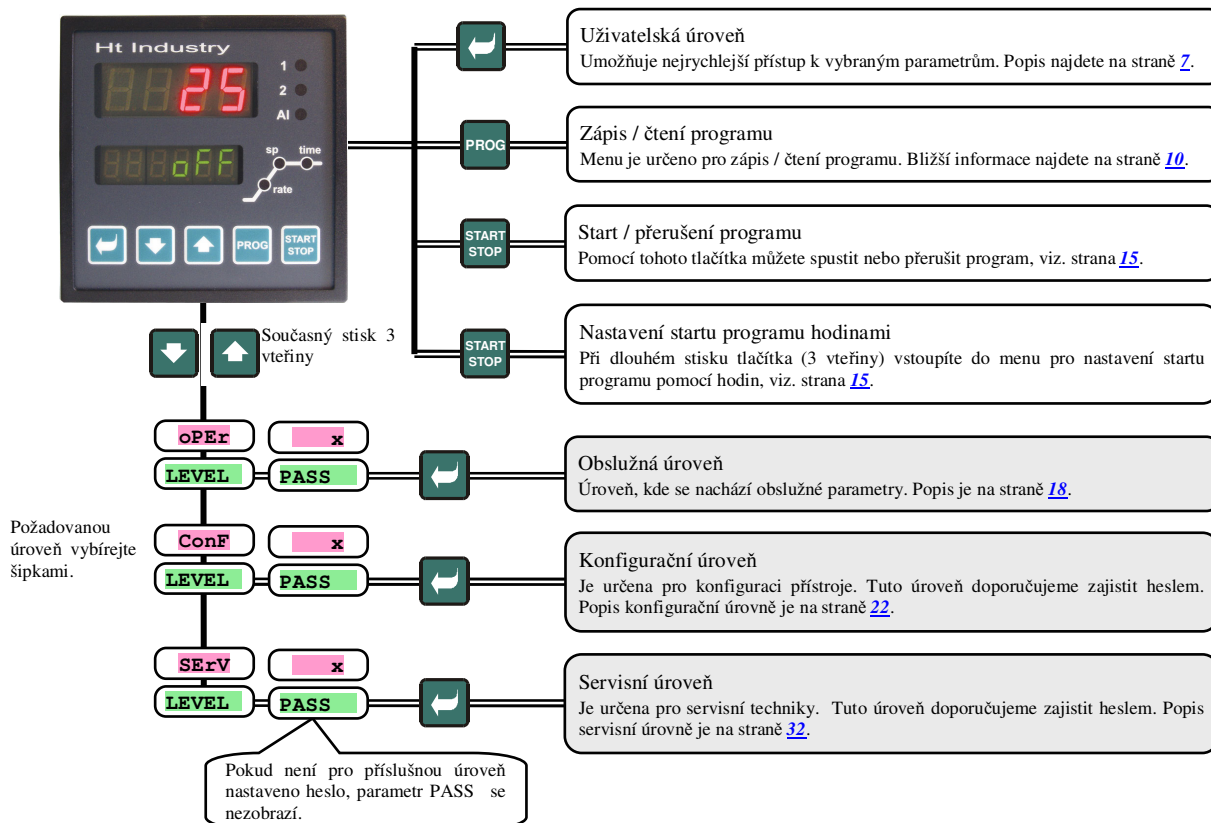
Ht Industry

25

1
2
AI

oFF

sp
time
rate

PROG
START STOP

Uživatelská úroveň
Umožňuje nejrychlejší přístup k vybraným parametrům. Popis najdete na straně 7.

PROG

Zápis / čtení programu
Menu je určeno pro zápis / čtení programu. Bližší informace najdete na straně 10.

START STOP

Start / přerušení programu
Pomocí tohoto tlačítka můžete spustit nebo přerušit program, viz. strana 15.

START STOP

Nastavení startu programu hodinami
Při dlouhém stisku tlačítka (3 vteřiny) vstoupíte do menu pro nastavení startu programu pomocí hodin, viz. strana 15.

Současný stisk 3 vteřiny

oPEr
x
LEVEL
PASS

Obslužná úroveň
Úroveň, kde se nachází obslužné parametry. Popis je na straně 18.

Požadovanou úroveň vybírejte šipkami.

ConF
x
LEVEL
PASS

Konfigurační úroveň
Je určena pro konfiguraci přístroje. Tuto úroveň doporučujeme zajistit heslem. Popis konfigurační úrovně je na straně 22.

SErV
x
LEVEL
PASS

Servisní úroveň
Je určena pro servisní techniky. Tuto úroveň doporučujeme zajistit heslem. Popis servisní úrovně je na straně 32.

Pokud není pro příslušnou úroveň nastaveno heslo, parametr PASS se nezobrazí.